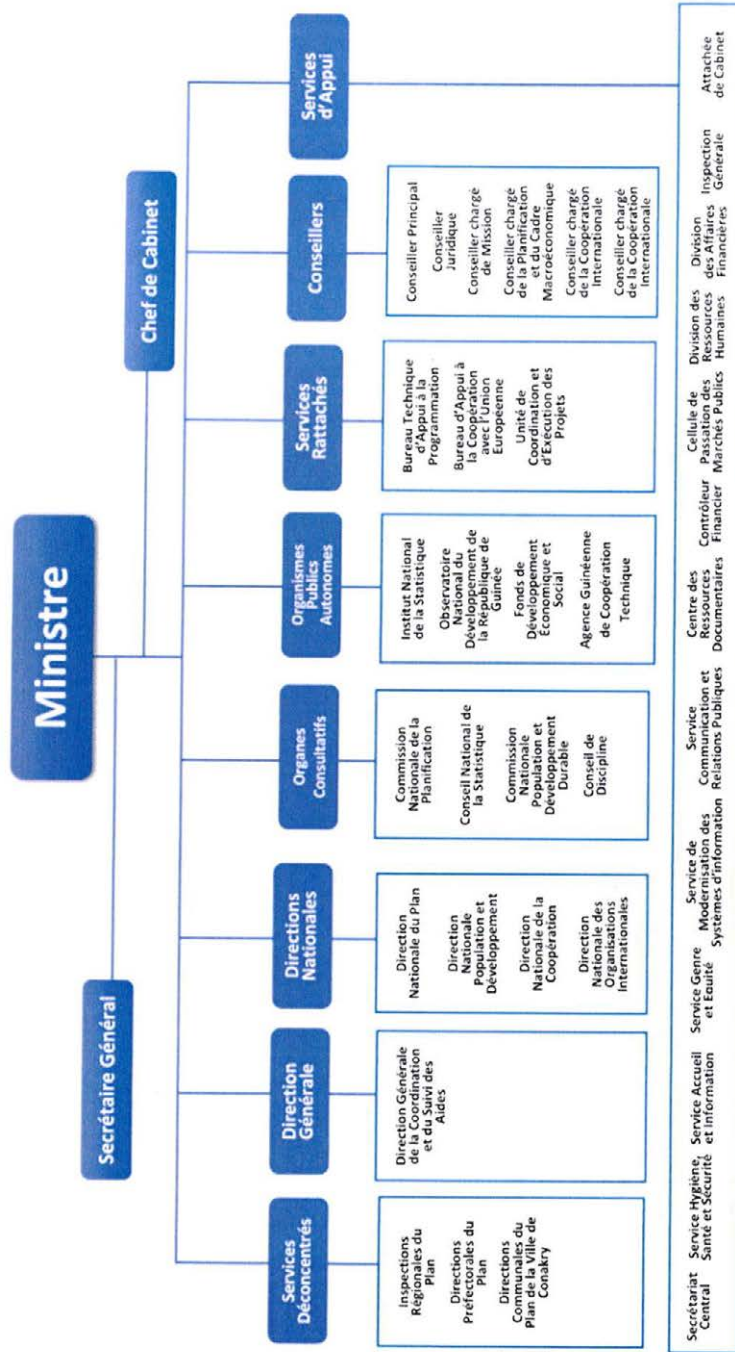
Ministre

Secrétaire Général

Chef de Cabinet

Services Déconcentrés

Inspections Régionales du Plan

Directions Préfectorales du Plan

Directions Communales du Plan de la Ville de Conakry

Direction Générale

Direction Générale de la Coordination et du Suivi des Aides

Directions Nationales

Direction Nationale du Plan

Direction Nationale Population et Développement

Direction Nationale de la Coopération

Direction Nationale des Organisations Internationales

Organes Consultatifs

Commission Nationale de la Planification

Conseil National de la Statistique

Commission Nationale Population et Développement Durable

Conseil de Discipline

Organismes Publics Autonomes

Institut National de la Statistique

Observatoire National du Développement de la République de Guinée

Fonds de Développement Économique et Social

Agence Guinéenne de Coopération Technique

Services Rattachés

Bureau Technique d'Appui à la Programmation

Bureau d'Appui à la Coopération avec l'Union Européenne

Unité de Coordination et d'Exécution des Projets

Conseillers

Conseiller Principal

Conseiller Juridique

Conseiller chargé de Mission

Conseiller chargé de la Planification et du Cadre Macroéconomique

Conseiller chargé de la Coopération Internationale

Conseiller chargé de la Coopération Internationale

Services d'Appui

Secrétariat Central

Service Hygiène, Santé et Sécurité

Service Accueil et Information

Service Genre et Equité

Service de Modernisation des Systèmes d'information

Service Communication et Relations Publiques

Centre des Ressources Documentaires

Contrôleur Financier

Cellule de Passation des Marchés Publics

Division des Ressources Humaines

Division des Affaires Financières

Inspection Générale

Attachée de Cabinet